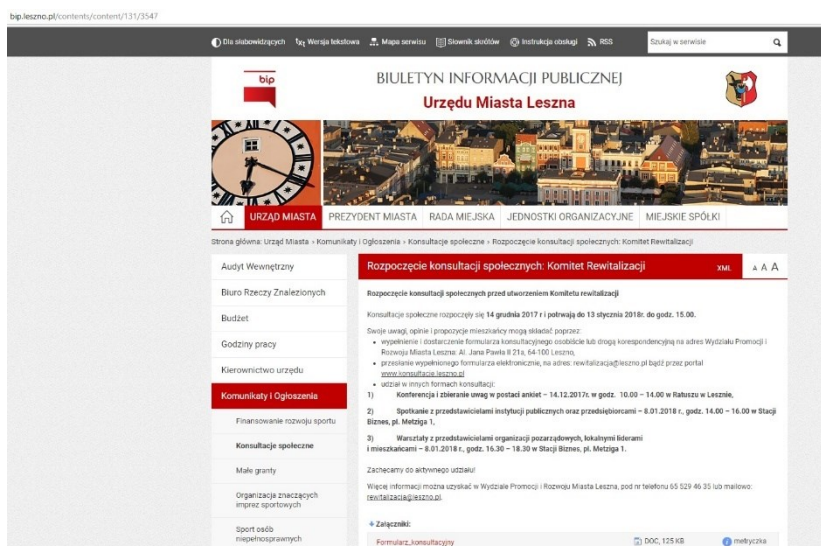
bip.leszno.pl/contents/content/131/3547

Dla słabowidzących  Wersja tekstowa  Mapa serwisu  Słownik skrótów  Instrukcja obsługi  RSS  Szukaj w serwisie

bip

BIULETYN INFORMACJI PUBLICZNEJ
Urzędu Miasta Leszna

URZĄD MIASTA  PREZYDENT MIASTA  RADA MIEJSKA  JEDNOSTKI ORGANIZACYJNE  MIEJSKIE SPÓŁKI

Strona główna: Urząd Miasta » Komunikaty i Ogłoszenia » Konsultacje społeczne » Rozpoczęcie konsultacji społecznych: Komitet Rewitalizacji

Audyt Wewnętrzny
Biuro Rzeczy Znalezionych
Budżet
Godziny pracy
Kierownictwo urzędu
Komunikaty i Ogłoszenia
Finansowanie rozwoju sportu
Konsultacje społeczne
Małe granty
Organizacja znaczących imprez sportowych
Sport osób niepełnosprawnych

Rozpoczęcie konsultacji społecznych: Komitet Rewitalizacji  XML  A A A

Rozpoczęcie konsultacji społecznych przed utworzeniem Komitetu rewitalizacji

Konsultacje społeczne rozpoczęły się 14 grudnia 2017 r i potrwają do 13 stycznia 2018r. do godz. 15.00.

Swoje uwagi, opinie i propozycje mieszkańcy mogą składać poprzez:
• wypełnienie i dostarczenie formularza konsultacyjnego osobiście lub drogą korespondencyjną na adres Wydziału Promocji i Rozwoju Miasta Leszna: Al. Jana Pawła II 21a, 64-100 Leszno,
• przesłanie wypełnionego formularza elektronicznie, na adres: rewitalizacja@leszno.pl bądź przez portal www.konsultacje.leszno.pl
• udział w innych formach konsultacji:
1) Konferencja i zbieranie uwag w postaci ankiet – 14.12.2017r. w godz. 10.00 – 14.00 w Ratuszu w Lesznie,
2) Spotkanie z przedstawicielami instytucji publicznych oraz przedsiębiorcami – 8.01.2018 r., godz. 14.00 – 16.00 w Stacji Biznes, pl. Metziga 1,
3) Warsztaty z przedstawicielami organizacji pozarządowych, lokalnymi liderami i mieszkańcami – 8.01.2018 r., godz. 16.30 – 18.30 w Stacji Biznes, pl. Metziga 1.

Zachęcamy do aktywnego udziału!

Więcej informacji można uzyskać w Wydziale Promocji i Rozwoju Miasta Leszna, pod nr telefonu 65 529 46 35 lub mailowo: rewitalizacja@leszno.pl.

+ Załączniki:
Formularz_konsultacyjny  DOC, 125 KB  metryczka